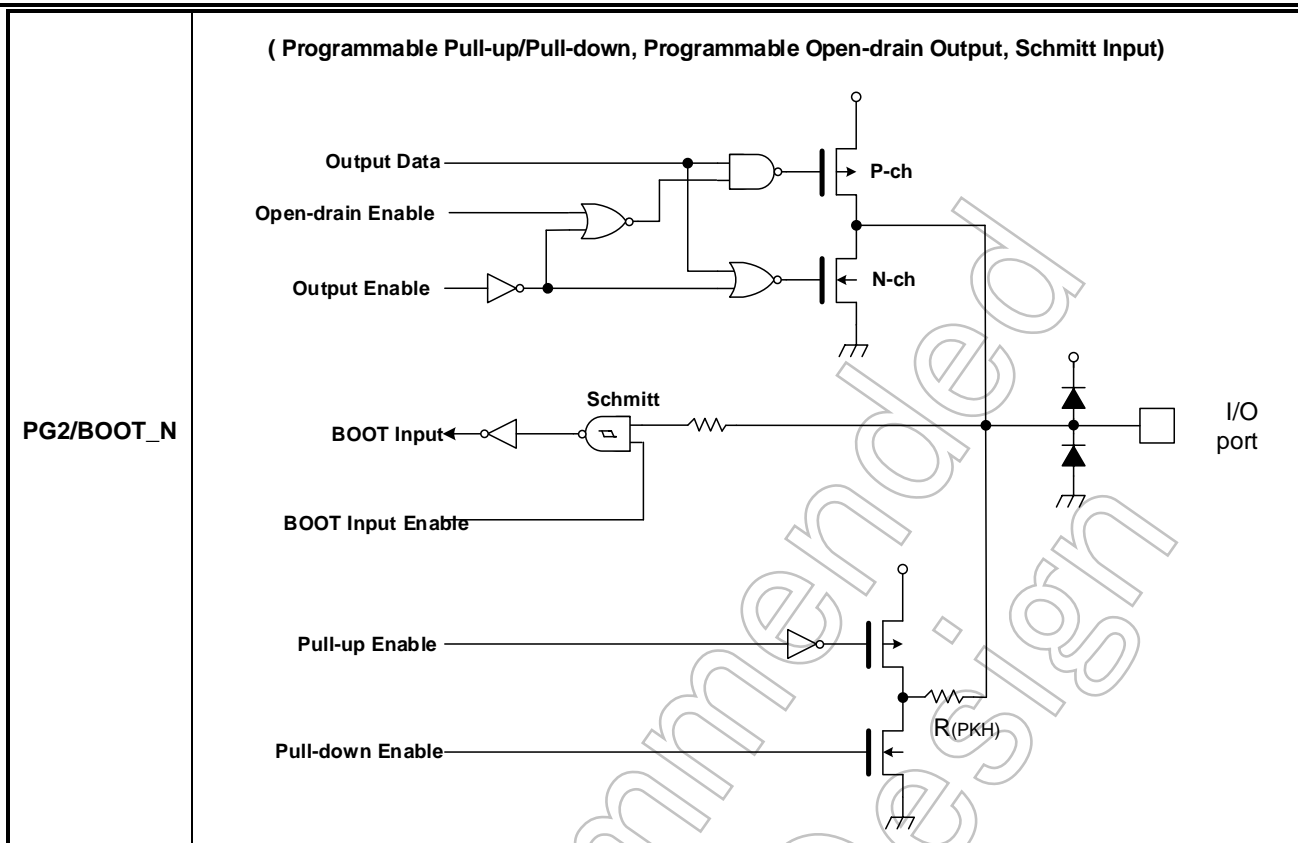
PG2/BOOT_N

( Programmable Pull-up/Pull-down, Programmable Open-drain Output, Schmitt Input)

Output Data
Open-drain Enable
Output Enable
P-ch
N-ch
Schmitt
BOOT Input
BOOT Input Enable
I/O port
Pull-up Enable
Pull-down Enable
R(PKH)